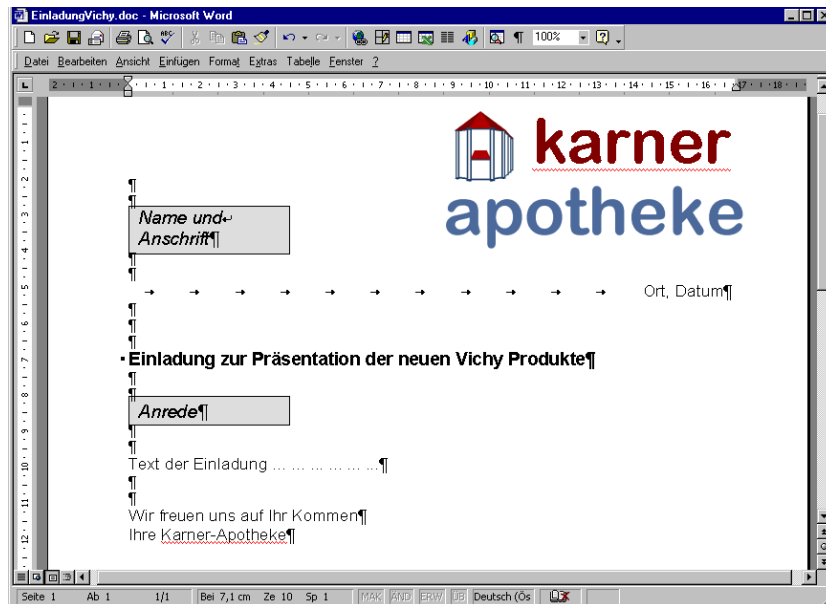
EinladungVichy.doc - Microsoft Word

100%

Datei Bearbeiten Ansicht Einfügen Format Extras Tabelle Fenster ?

karner
apotheke

¶
¶
Name und↵
Anschrift¶
¶
¶
→ → → → → → → → → → → Ort, Datum¶
¶
¶
¶
Einladung zur Präsentation der neuen Vichy Produkte¶
¶
¶
Anrede¶
¶
¶
Text der Einladung … … … … … …¶
¶
¶
Wir freuen uns auf Ihr Kommen¶
Ihre Karner-Apotheke¶

Seite 1 Ab 1 1/1 Bei 7,1 cm Ze 10 Sp 1 MAK ÄND ERW ÜB Deutsch (Ös